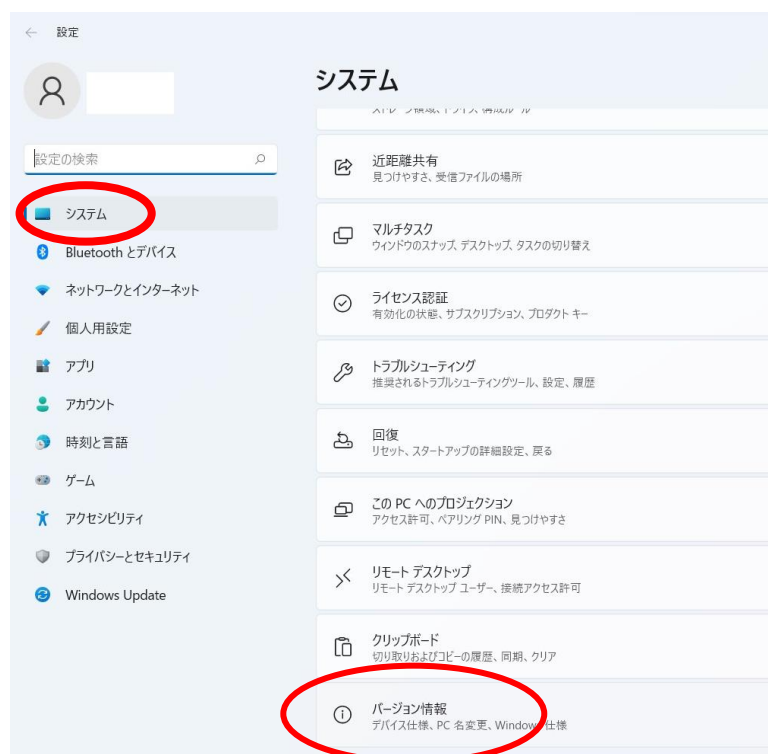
設定

設定の検索

システム

Bluetooth とデバイス

ネットワークとインターネット

個人用設定

アプリ

アカウント

時刻と言語

ゲーム

アクセシビリティ

プライバシーとセキュリティ

Windows Update

システム

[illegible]

近距離共有
見つけやすさ、受信ファイルの場所

マルチタスク
ウィンドウのスナップ、デスクトップ、タスクの切り替え

ライセンス認証
有効化の状態、サブスクリプション、プロダクト キー

トラブルシューティング
推奨されるトラブルシューティングツール、設定、履歴

回復
リセット、スタートアップの詳細設定、戻る

この PC へのプロジェクション
アクセス許可、ペアリング PIN、見つけやすさ

リモート デスクトップ
リモート デスクトップ ユーザー、接続アクセス許可

クリップボード
切り取りおよびコピーの履歴、同期、クリア

バージョン情報
デバイス仕様、PC 名変更、Window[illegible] 仕様